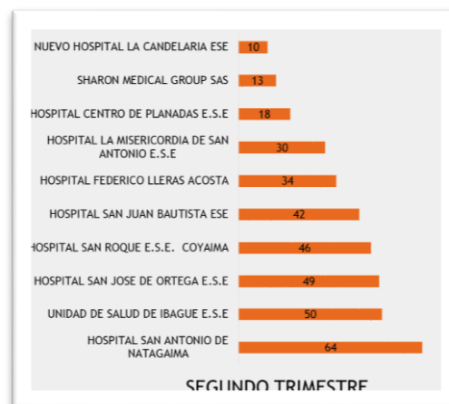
NUEVO HOSPITAL LA CANDELARIA ESE 10
SHARON MEDICAL GROUP SAS 13
HOSPITAL CENTRO DE PLANADAS E.S.E 18
HOSPITAL LA MISERICORDIA DE SAN ANTONIO E.S.E 30
HOSPITAL FEDERICO LLERAS ACOSTA 34
HOSPITAL SAN JUAN BAUTISTA ESE 42
HOSPITAL SAN ROQUE E.S.E. COYAIMA 46
HOSPITAL SAN JOSE DE ORTEGA E.S.E 49
UNIDAD DE SALUD DE IBAGUE E.S.E 50
HOSPITAL SAN ANTONIO DE NATAGAIMA 64

SEGUNDO TRIMESTRE